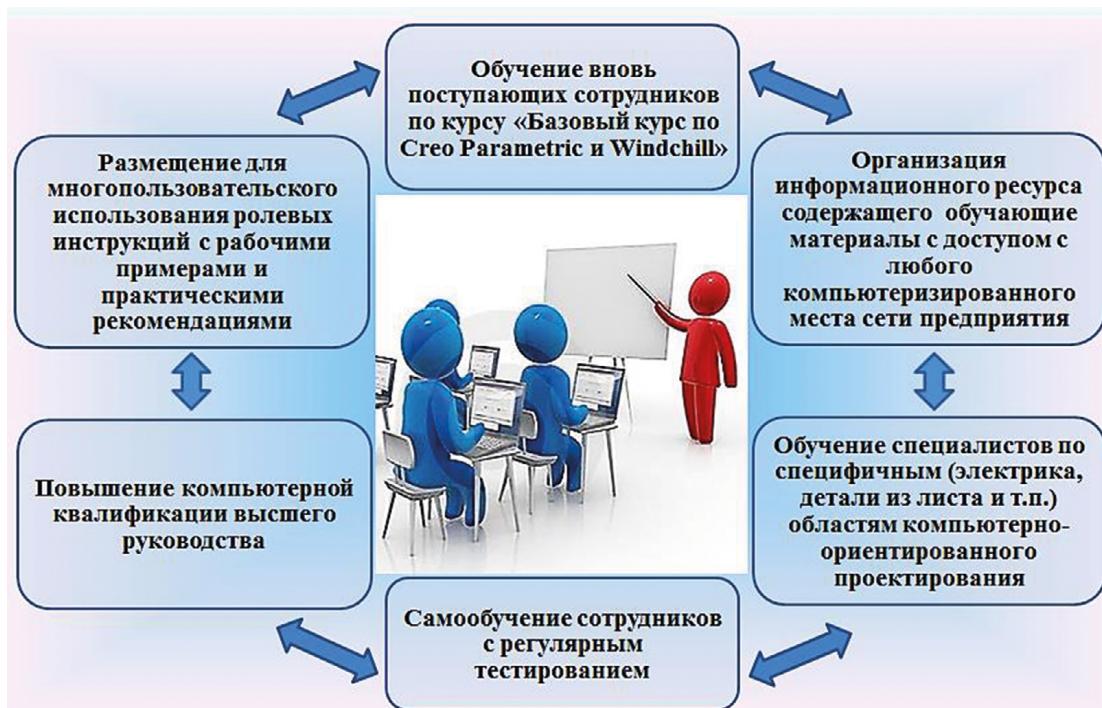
Обучение вновь поступающих сотрудников по курсу «Базовый курс по Creo Parametric и Windchill»

Размещение для многопользовательского использования ролевых инструкций с рабочими примерами и практическими рекомендациями

Организация информационного ресурса содержащего обучающие материалы с доступом с любого компьютеризированного места сети предприятия

Повышение компьютерной квалификации высшего руководства

Обучение специалистов по специфичным (электрика, детали из листа и т.п.) областям компьютерно-ориентированного проектирования

Самообучение сотрудников с регулярным тестированием